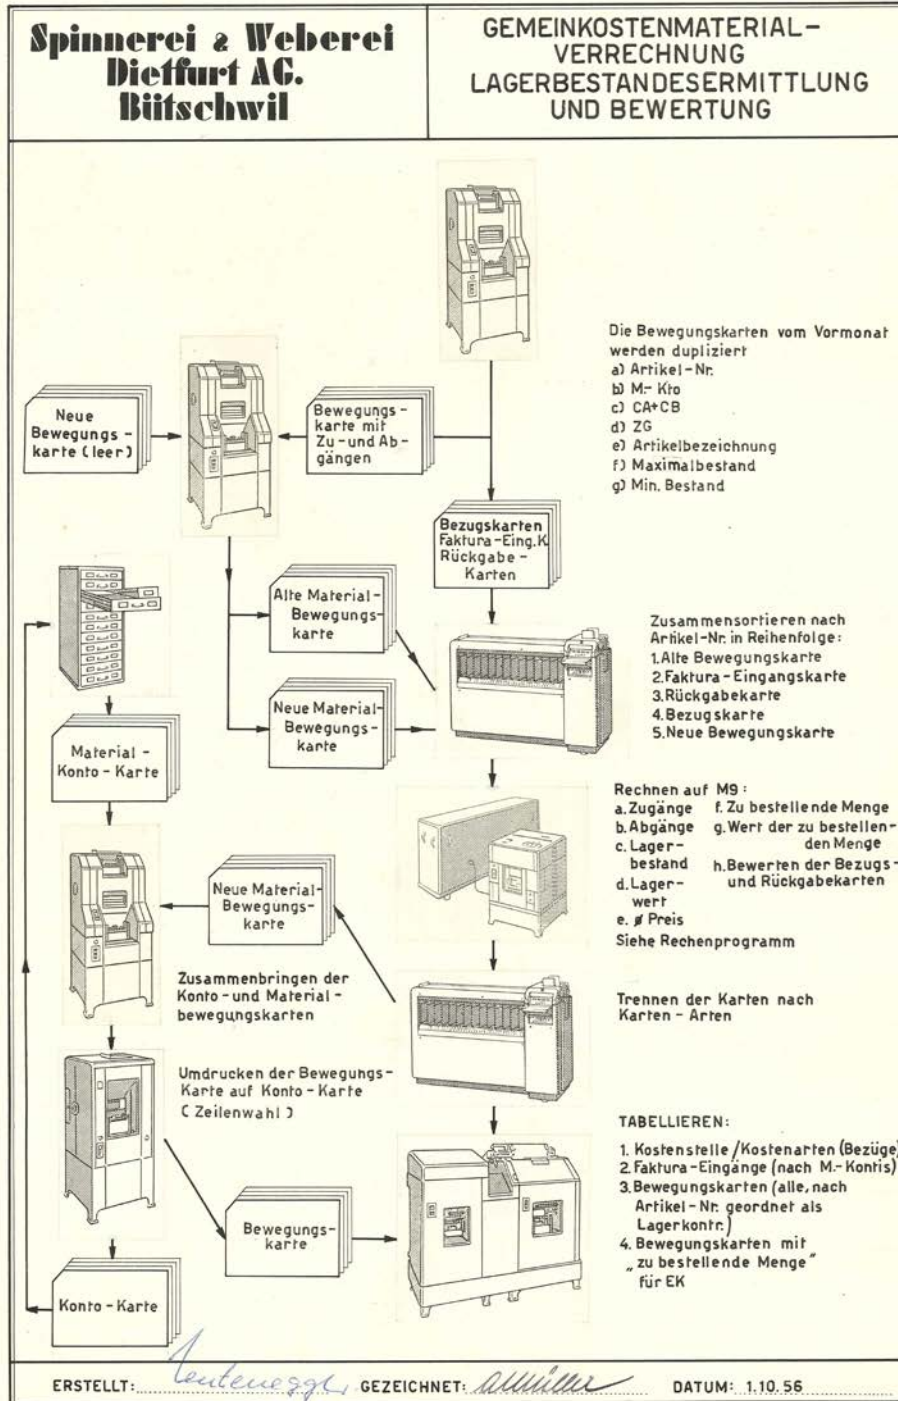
Spinnerei & Weberei Dietfurt AG. Bütschwil

GEMEINKOSTENMATERIAL-VERRECHNUNG LAGERBESTANDESERMITTLUNG UND BEWERTUNG

Die Bewegungskarten vom Vormonat werden dupliziert
a) Artikel-Nr.
b) M.-Kto
c) CA+CB
d) ZG
e) Artikelbezeichnung
f) Maximalbestand
g) Min. Bestand

Neue Bewegungskarte (leer)

Bewegungskarte mit Zu- und Abgängen

Bezugskarten Faktura-Eing.K Rückgabe-Karten

Alte Material-Bewegungskarte

Neue Material-Bewegungskarte

Zusammensortieren nach Artikel-Nr. in Reihenfolge:
1. Alte Bewegungskarte
2. Faktura-Eingangskarte
3. Rückgabekarte
4. Bezugskarte
5. Neue Bewegungskarte

Material-Konto-Karte

Rechnen auf M9:
a. Zugänge
b. Abgänge
c. Lagerbestand
d. Lagerwert
e. ø Preis
f. Zu bestellende Menge
g. Wert der zu bestellenden Menge
h. Bewerten der Bezugs- und Rückgabekarten
Siehe Rechenprogramm

Neue Material-Bewegungskarte

Zusammenbringen der Konto- und Material-bewegungskarten

Trennen der Karten nach Karten-Arten

Umdrucken der Bewegungs-Karte auf Konto-Karte (Zeilenwahl)

TABELLIEREN:
1. Kostenstelle/Kostenarten (Bezüge)
2. Faktura-Eingänge (nach M.-Kontis)
3. Bewegungskarten (alle, nach Artikel-Nr. geordnet als Lagerkontr.)
4. Bewegungskarten mit „zu bestellende Menge" für EK

Bewegungskarte

Konto-Karte

ERSTELLT: Leutenegger GEZEICHNET: AMüller DATUM: 1.10.56